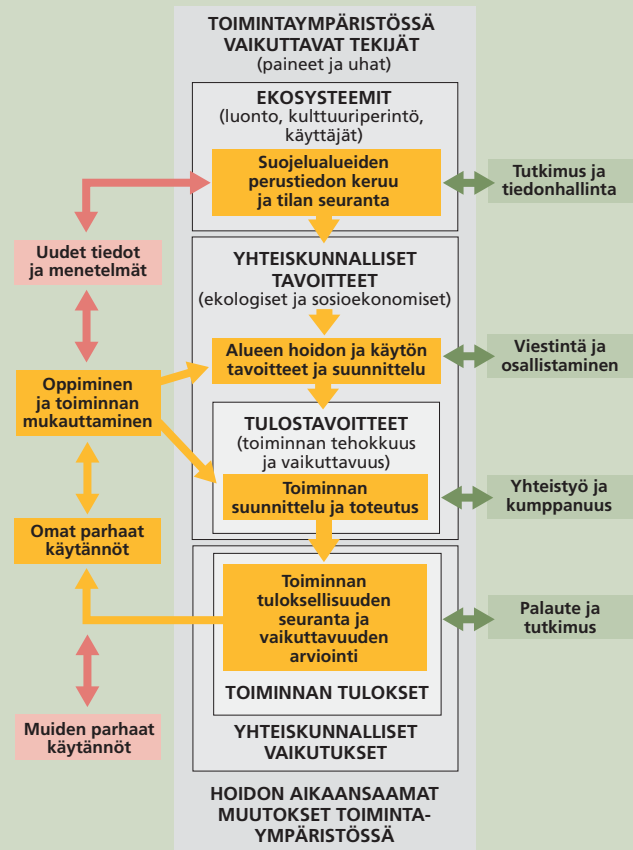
TOIMINTAYMPÄRISTÖSSÄ VAIKUTTAVAT TEKIJÄT
(paineet ja uhat)

EKOSYSTEEMIT
(luonto, kulttuuriperintö, käyttäjät)

Suojelualueiden perustiedon keruu ja tilan seuranta

Tutkimus ja tiedonhallinta

Uudet tiedot ja menetelmät

YHTEISKUNNALLISET TAVOITTEET
(ekologiset ja sosioekonomiset)

Oppiminen ja toiminnan mukauttaminen

Alueen hoidon ja käytön tavoitteet ja suunnittelu

Viestintä ja osallistaminen

TULOSTAVOITTEET
(toiminnan tehokkuus ja vaikuttavuus)

Toiminnan suunnittelu ja toteutus

Yhteistyö ja kumppanuus

Omat parhaat käytännöt

Toiminnan tuloksellisuuden seuranta ja vaikuttavuuden arviointi

Palaute ja tutkimus

TOIMINNAN TULOKSET

Muiden parhaat käytännöt

YHTEISKUNNALLISET VAIKUTUKSET

HOIDON AIKAANSAAMAT MUUTOKSET TOIMINTAYMPÄRISTÖSSÄ